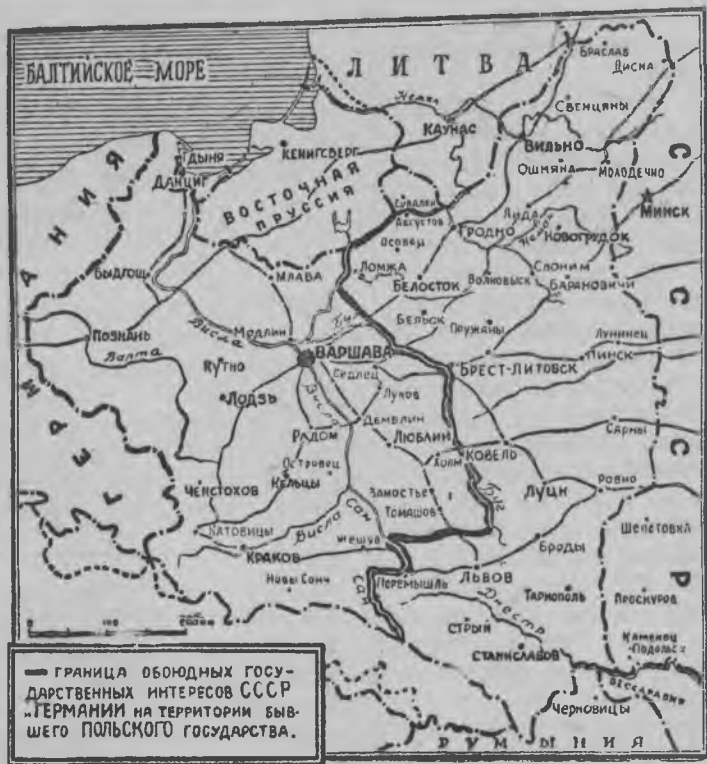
БАЛТИЙСКОЕ МОРЕ

ЛИТВА

Браслав
Дисна
Неман
Свенцяны
КАУНАС
ВИЛЬНО
Ошмяны
Молодечно
КЕНИГСБЕРГ
Дыня
ДАНЦИГ
ВОСТОЧНАЯ ПРУССИЯ
Сувалки
Августов
Осовец
ГРОДНО
Лида
Новогрудок
МИНСК
ГЕРМАНИЯ
Быдгощ
МЛАВА
Ломжа
БЕЛОСТОК
Волковыск
Слоним
Барановичи
Бельск
Пружаны
Лунинец
Познань
Висла
Модлин
Буг
Варта
Кутно
ВАРШАВА
БРЕСТ-ЛИТОВСК
Пинск
Лодзь
Седлец
Луков
Демблин
Радом
ЛЮБЛИН
Холм
КОВЕЛЬ
Сарны
Островец
Ченстохов
Кельцы
Замостье
Томашов
Луцк
Ровно
СССР
Катовицы
Висла
Сан
Жешув
Броды
Шепетовка
КРАКОВ
Новы Сонч
Перемышль
ЛЬВОВ
Тарнополь
Проскуров
Стрый
Днестр
Каменец Подольск
Станиславов
Черновицы
РУМЫНИЯ

0 100 200км

— ГРАНИЦА ОБОЮДНЫХ ГОСУДАРСТВЕННЫХ ИНТЕРЕСОВ СССР и ГЕРМАНИИ НА ТЕРРИТОРИИ БЫВШЕГО ПОЛЬСКОГО ГОСУДАРСТВА.